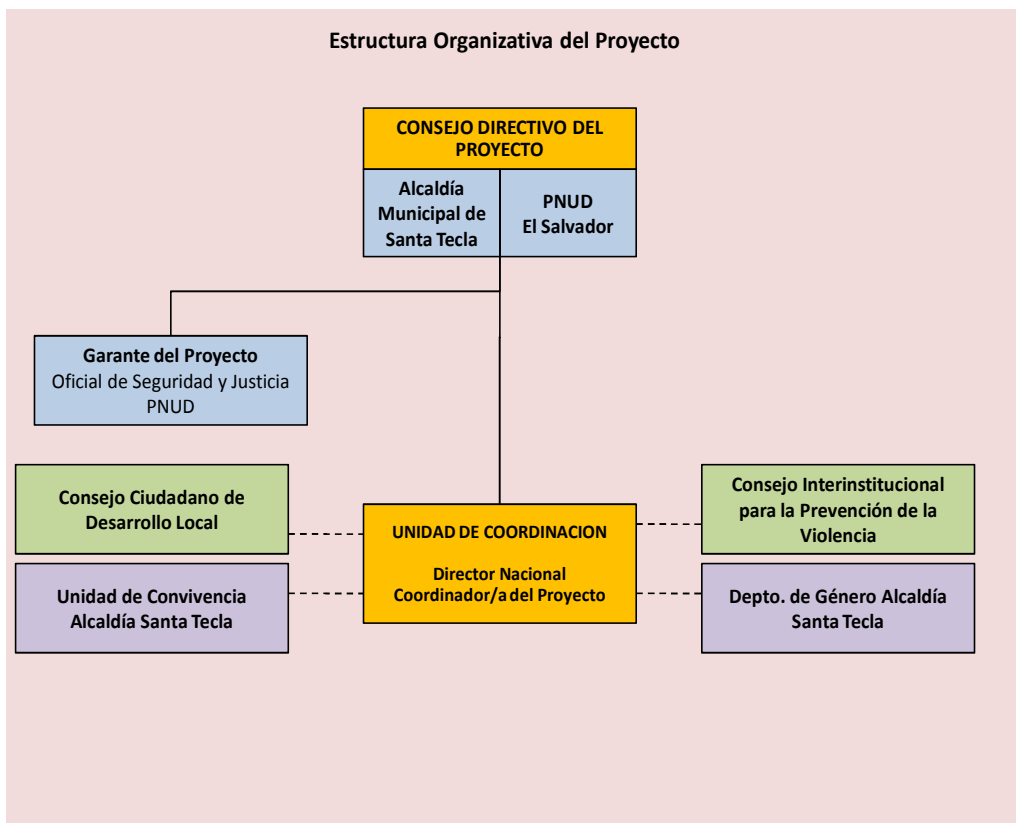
Estructura Organizativa del Proyecto

CONSEJO DIRECTIVO DEL PROYECTO

Alcaldía Municipal de Santa Tecla

PNUD El Salvador

Garante del Proyecto
Oficial de Seguridad y Justicia
PNUD

Consejo Ciudadano de Desarrollo Local

Unidad de Convivencia Alcaldía Santa Tecla

UNIDAD DE COORDINACION

Director Nacional
Coordinador/a del Proyecto

Consejo Interinstitucional para la Prevención de la Violencia

Depto. de Género Alcaldía Santa Tecla